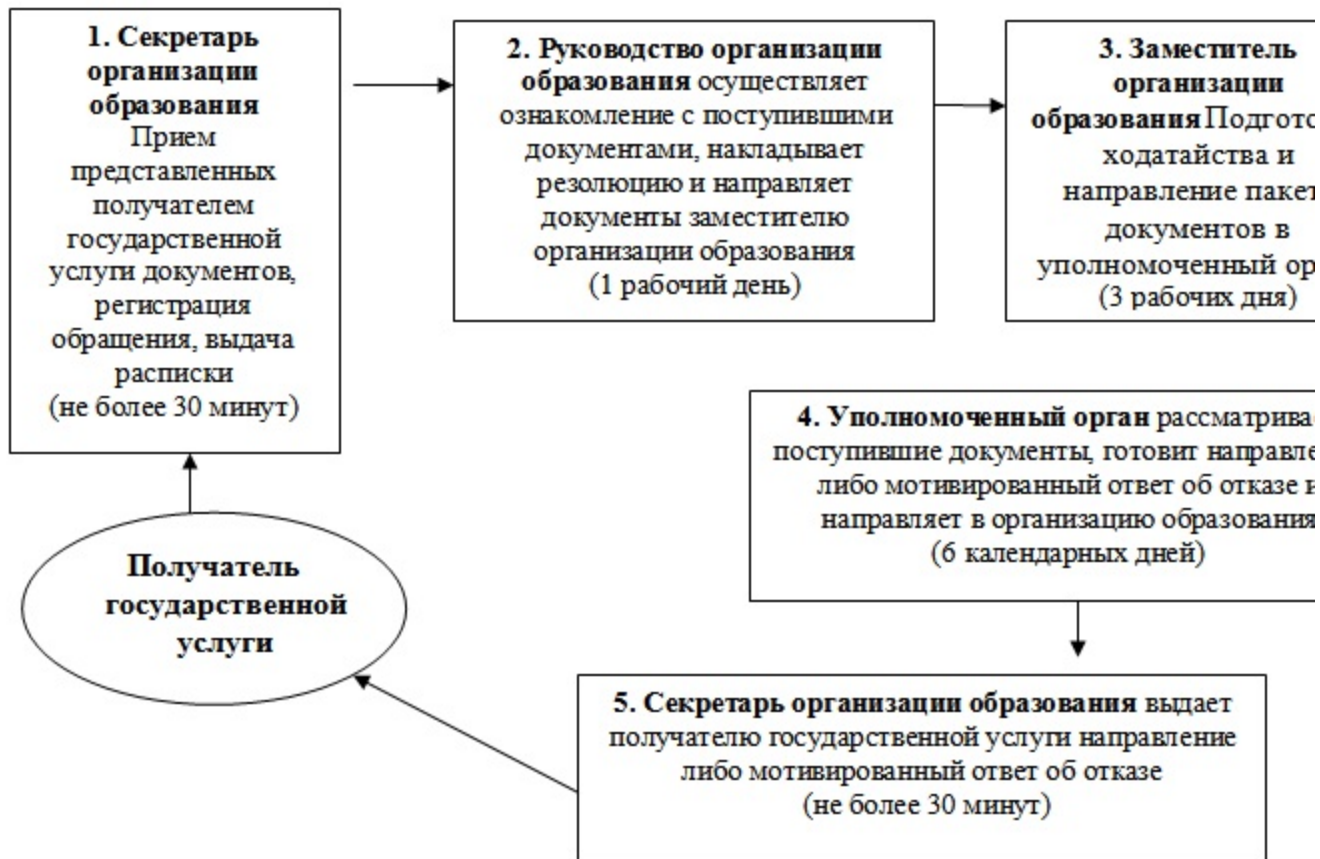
**1. Секретарь организации образования** Прием представленных получателем государственной услуги документов, регистрация обращения, выдача расписки (не более 30 минут)

**2. Руководство организации образования** осуществляет ознакомление с поступившими документами, накладывает резолюцию и направляет документы заместителю организации образования (1 рабочий день)

**3. Заместитель организации образования** Подгото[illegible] ходатайства и направление пакет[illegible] документов в уполномоченный ор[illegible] (3 рабочих дня)

**4. Уполномоченный орган** рассматрива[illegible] поступившие документы, готовит направле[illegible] либо мотивированный ответ об отказе и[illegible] направляет в организацию образования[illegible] (6 календарных дней)

**Получатель государственной услуги**

**5. Секретарь организации образования** выдает получателю государственной услуги направление либо мотивированный ответ об отказе (не более 30 минут)